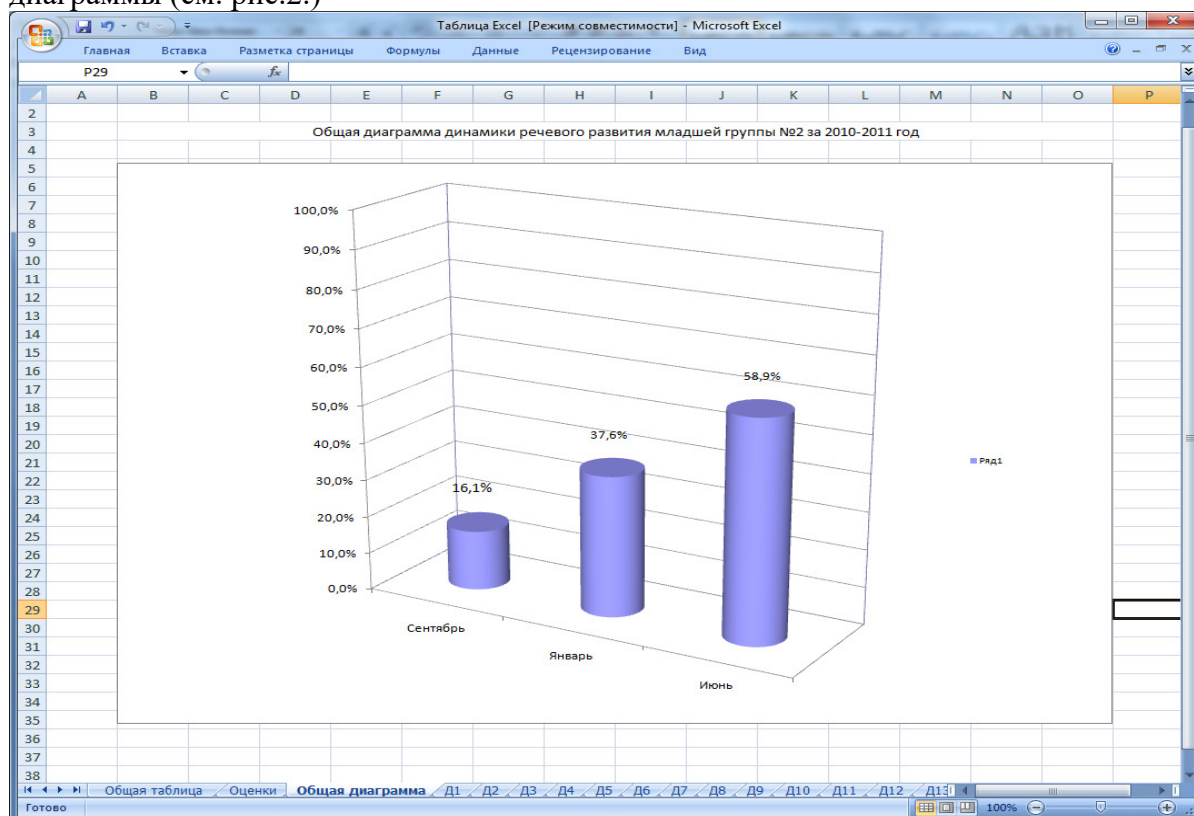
диаграммы (см. рис.2.)

Таблица Excel [Режим совместимости] - Microsoft Excel

Главная Вставка Разметка страницы Формулы Данные Рецензирование Вид

P29 $f_x$

| | A | B | C | D | E | F | G | H | I | J | K | L | M | N | O | P |
|---|---|---|---|---|---|---|---|---|---|---|---|---|---|---|---|---|

2
3 Общая диаграмма динамики речевого развития младшей группы №2 за 2010-2011 год
4 5 6 7 8 9 10 11 12 13 14 15 16 17 18 19 20 21 22 23 24 25 26 27 28 29 30 31 32 33 34 35 36 37 38

100,0%
90,0%
80,0%
70,0%
60,0%
50,0%
40,0%
30,0%
20,0%
10,0%
0,0%

16,1%
37,6%
58,9%

Сентябрь
Январь
Июнь

Ряд1

Общая таблица Оценки Общая диаграмма Д1 Д2 Д3 Д4 Д5 Д6 Д7 Д8 Д9 Д10 Д11 Д12 Д13

Готово 100%